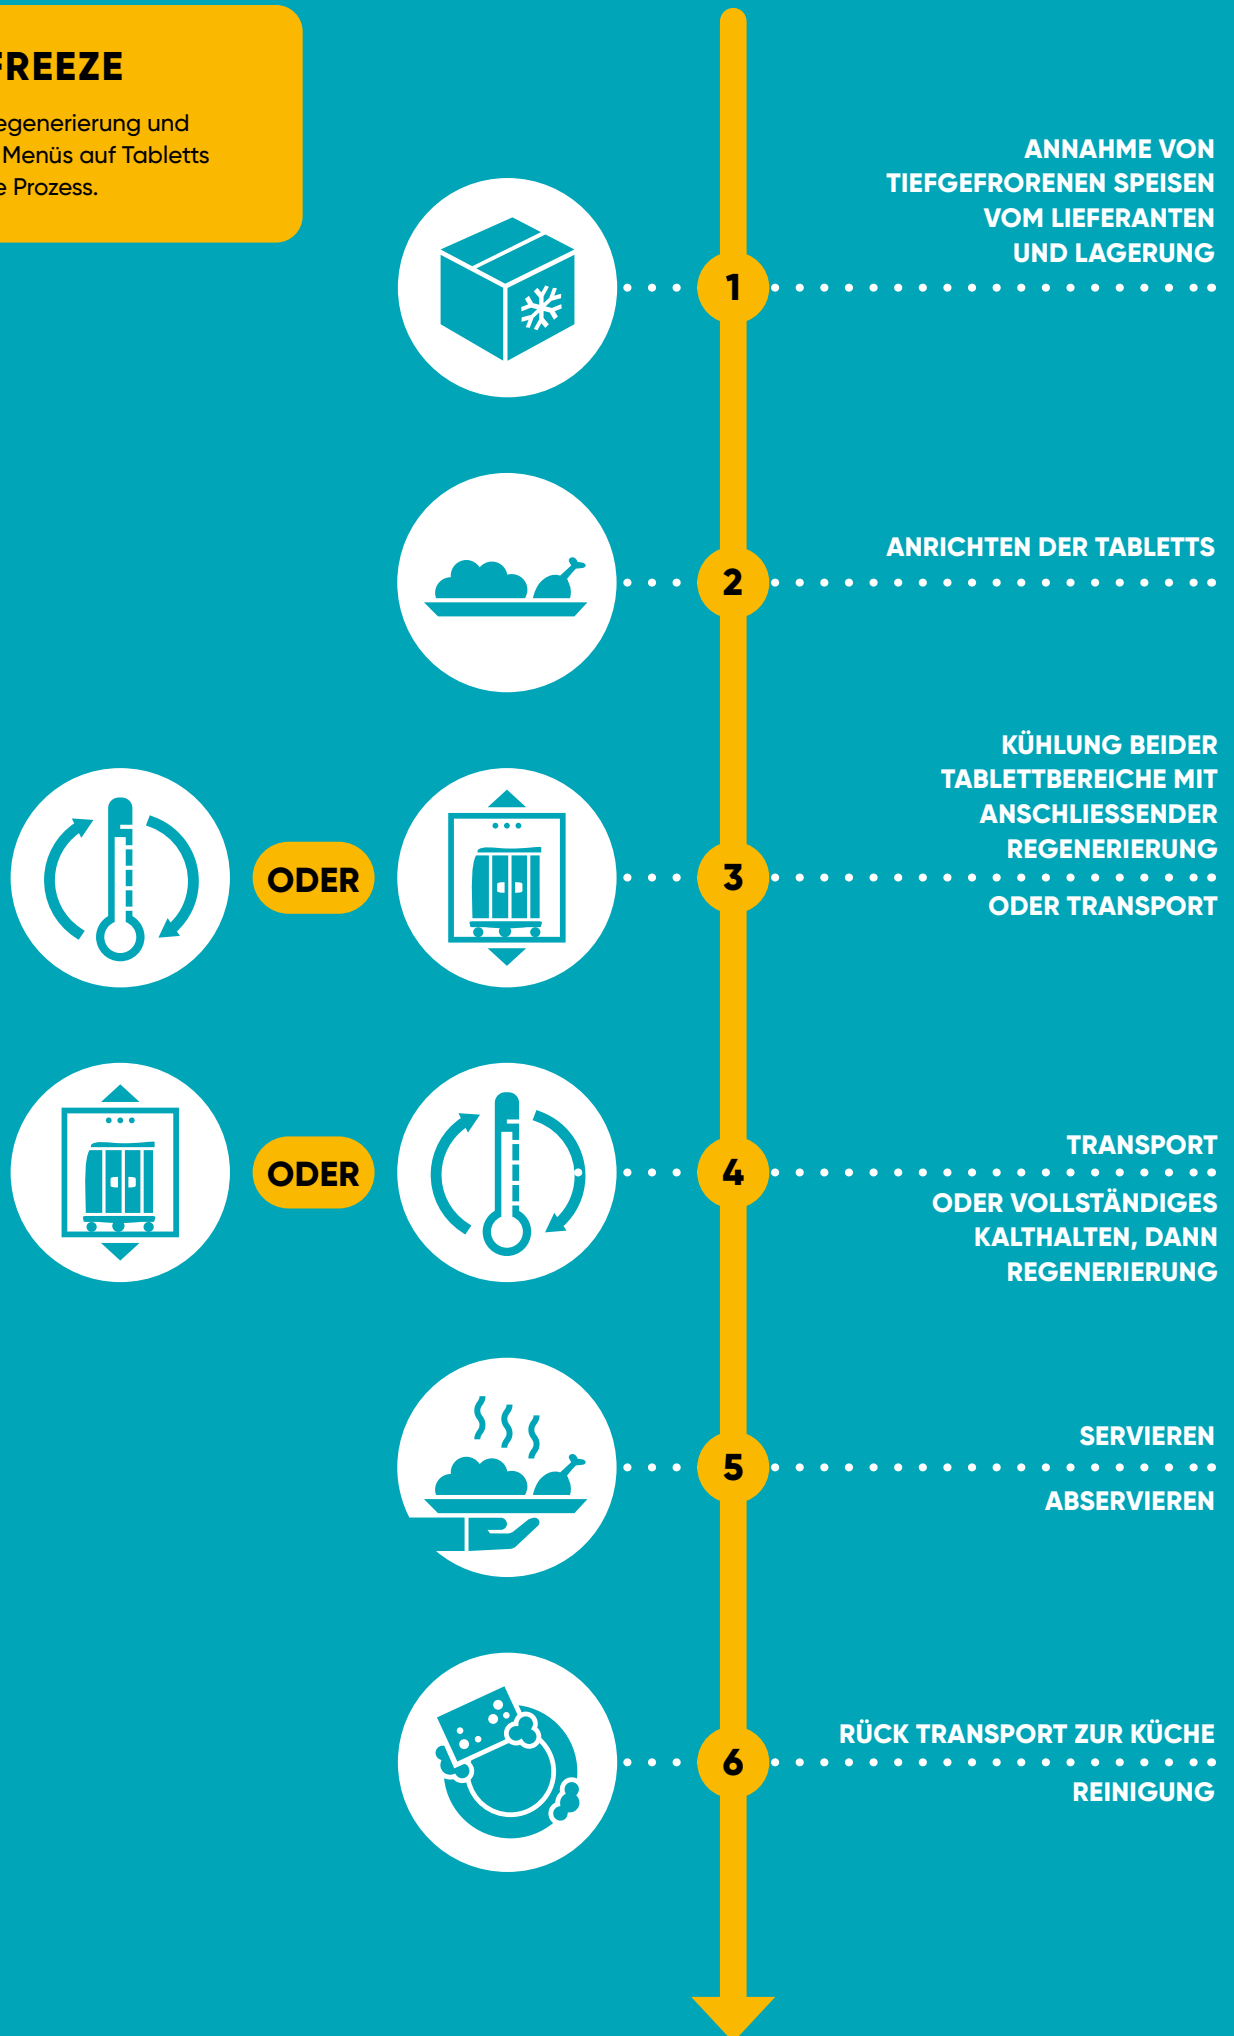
FREEZE

egenerierung und Menüs auf Tabletts e Prozess.

ANNAHME VON TIEFGEFRORENEN SPEISEN VOM LIEFERANTEN UND LAGERUNG

1

ANRICHTEN DER TABLETTS

2

KÜHLUNG BEIDER TABLETTBEREICHE MIT ANSCHLIESSENDER REGENERIERUNG

ODER

3

ODER TRANSPORT

ODER

4

TRANSPORT

ODER VOLLSTÄNDIGES KALTHALTEN, DANN REGENERIERUNG

SERVIEREN

5

ABSERVIEREN

RÜCK TRANSPORT ZUR KÜCHE

6

REINIGUNG